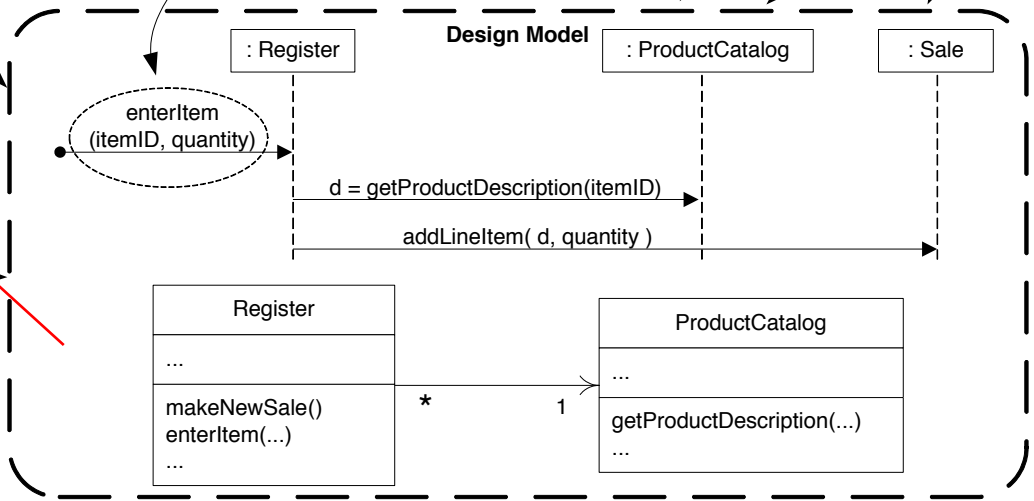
Design Model

: Register

: ProductCatalog

: Sale

enterItem (itemID, quantity)

d = getProductDescription(itemID)

addLineItem( d, quantity )

Register

...

makeNewSale()
enterItem(...)
...

*

1

ProductCatalog

...

getProductDescription(...)
...